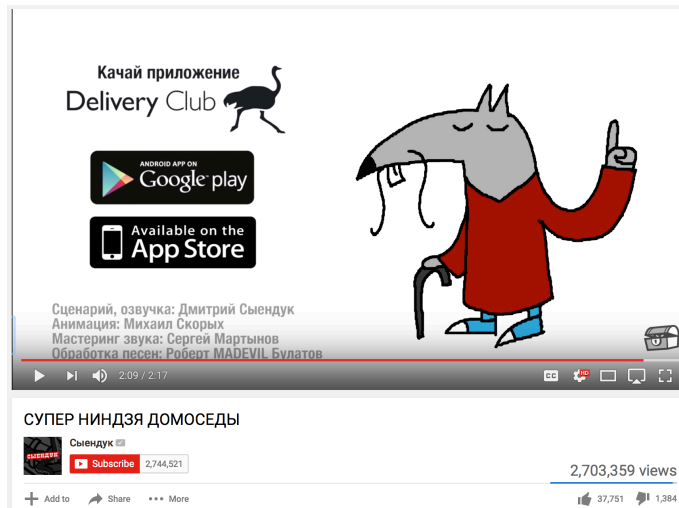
Качай приложение
Delivery Club

ANDROID APP ON
Google play

Available on the
App Store

Сценарий, озвучка: Дмитрий Сыендук
Анимация: Михаил Скорых
Мастеринг звука: Сергей Мартынов
Обработка песен: Роберт MADEVIL Булатов

2:09 / 2:17

HD

СУПЕР НИНДЗЯ ДОМОСЕДЫ

СЫЕНДУК
Сыендук
Subscribe 2,744,521

2,703,359 views

Add to Share More 37,751 1,384